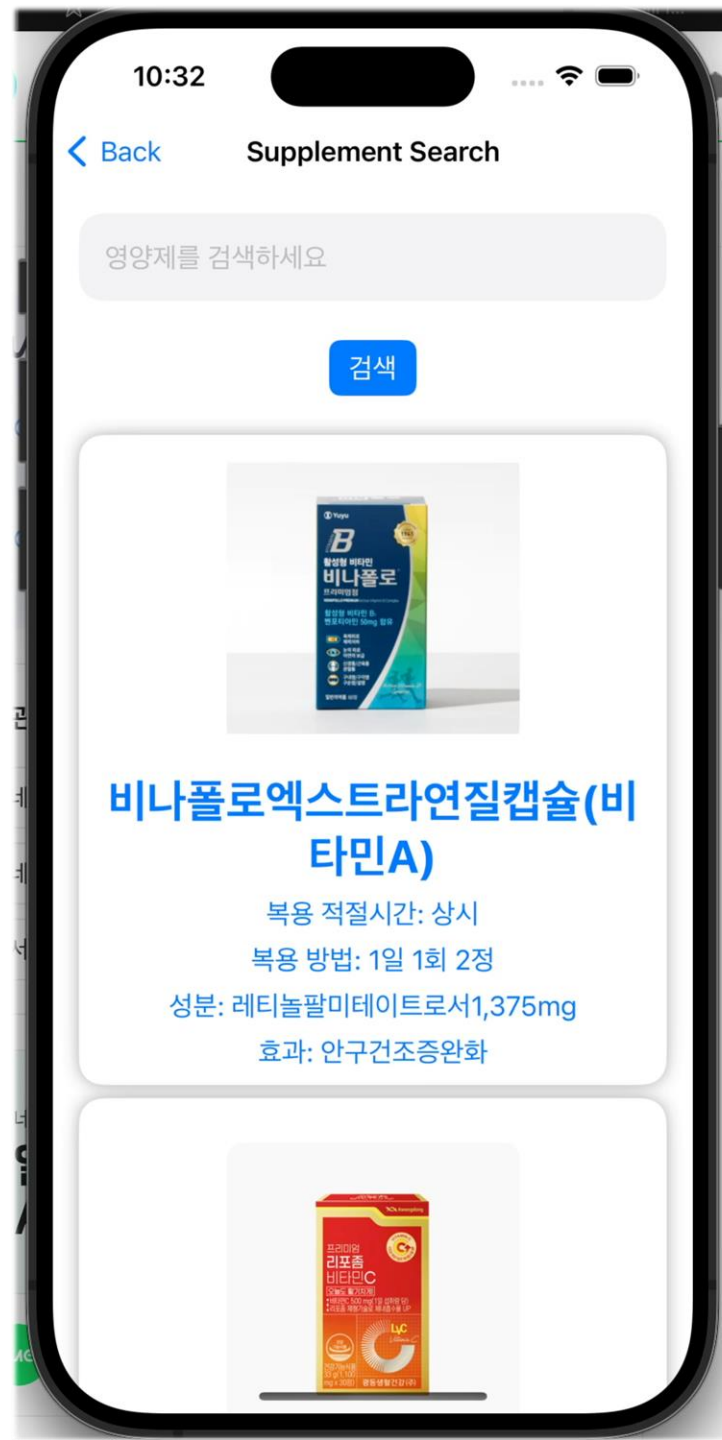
10:32

Back

Supplement Search

영양제를 검색하세요

검색

Yuyu

B

활성형 비타민

비나폴로

프리미엄

비나폴로엑스트라연질캡슐(비타민A)

복용 적절시간: 상시

복용 방법: 1일 1회 2정

성분: 레티놀팔미테이트로서1,375mg

효과: 안구건조증완화

프리미엄

리포좀

비타민C